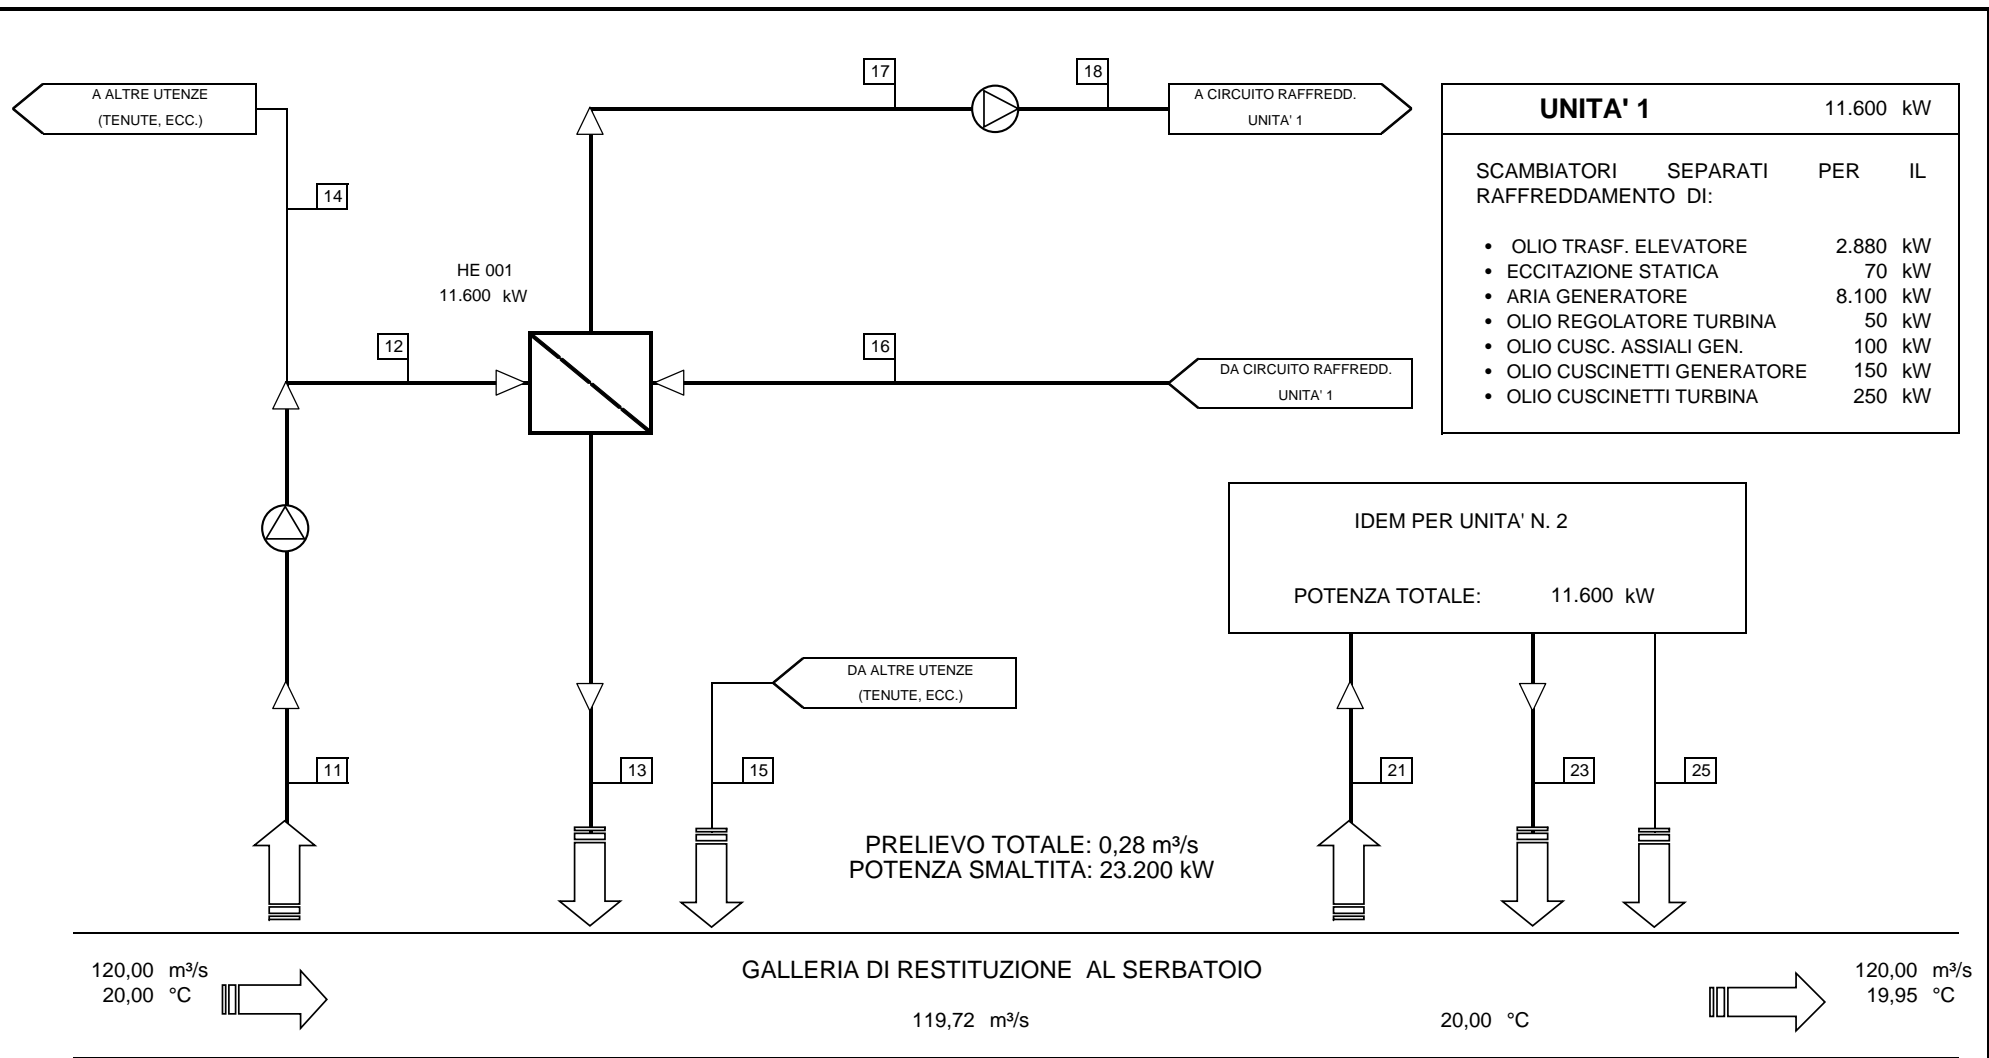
A ALTRE UTENZE
(TENUTE, ECC.)

17

18

A CIRCUITO RAFFREDD.
UNITA' 1

| UNITA' 1 | 11.600 kW |
|---|---|

SCAMBIATORI SEPARATI PER IL RAFFREDDAMENTO DI:

- OLIO TRASF. ELEVATORE 2.880 kW
- ECCITAZIONE STATICA 70 kW
- ARIA GENERATORE 8.100 kW
- OLIO REGOLATORE TURBINA 50 kW
- OLIO CUSC. ASSIALI GEN. 100 kW
- OLIO CUSCINETTI GENERATORE 150 kW
- OLIO CUSCINETTI TURBINA 250 kW

14

HE 001
11.600 kW

12

16

DA CIRCUITO RAFFREDD.
UNITA' 1

IDEM PER UNITA' N. 2

POTENZA TOTALE: 11.600 kW

DA ALTRE UTENZE
(TENUTE, ECC.)

11

13

15

21

23

25

PRELIEVO TOTALE: 0,28 m³/s
POTENZA SMALTITA: 23.200 kW

120,00 m³/s
20,00 °C

GALLERIA DI RESTITUZIONE AL SERBATOIO

120,00 m³/s
19,95 °C

119,72 m³/s

20,00 °C